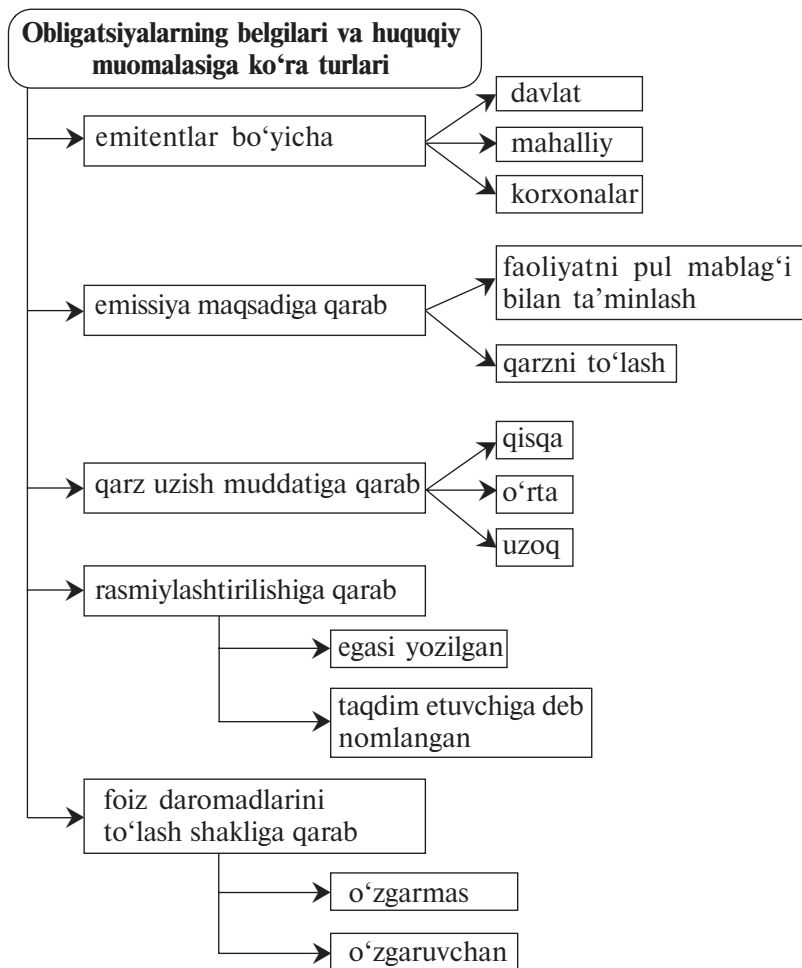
Obligatsiyalarning belgilari va huquqiy muomalasiga ko‘ra turlari

emitentlar bo‘yicha

davlat

mahalliy

korxonalar

emissiya maqsadiga qarab

faoliyatni pul mablag‘i bilan ta’minlash

qarzni to‘lash

qarz uzish muddatiga qarab

qisqa

o‘rta

uzoq

rasmiylashtirilishiga qarab

egasi yozilgan

taqdim etuvchiga deb nomlangan

foiz daromadlarini to‘lash shakliga qarab

o‘zgarmas

o‘zgaruvchan